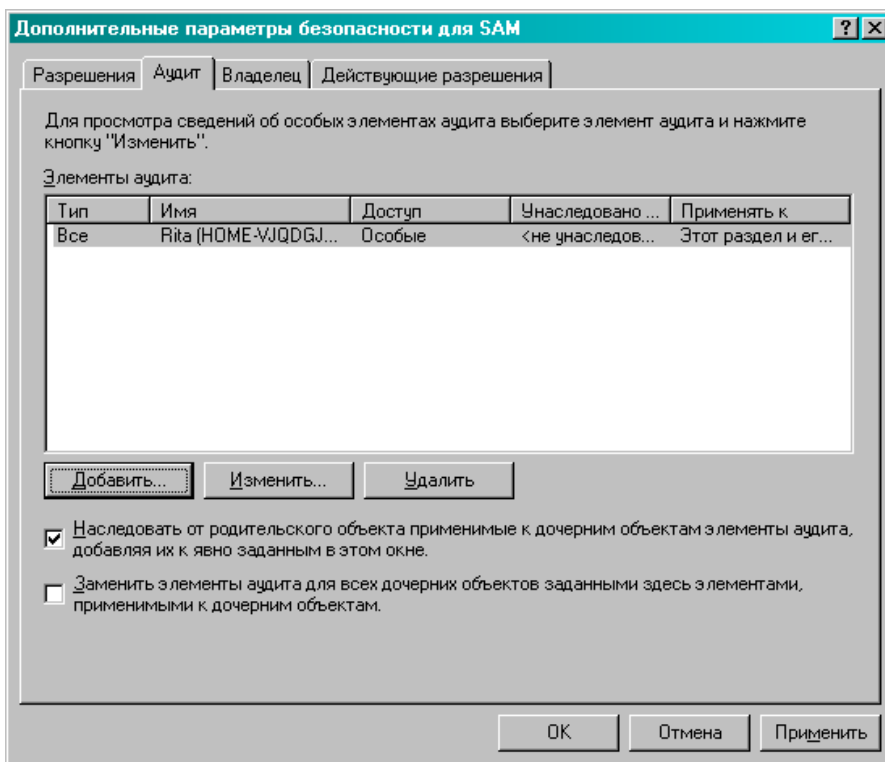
Дополнительные параметры безопасности для SAM

? X

Разрешения | Аудит | Владелец | Действующие разрешения

Для просмотра сведений об особых элементах аудита выберите элемент аудита и нажмите кнопку "Изменить".

Элементы аудита:

| Тип | Имя | Доступ | Унаследовано ... | Применять к |
|---|---|---|---|---|
| Все | Rita (HOME-VJQDGJ... | Особые | <не унаследов... | Этот раздел и ег... |

Добавить... | Изменить... | Удалить

Наследовать от родительского объекта применимые к дочерним объектам элементы аудита, добавляя их к явно заданным в этом окне.

Заменить элементы аудита для всех дочерних объектов заданными здесь элементами, применимыми к дочерним объектам.

OK | Отмена | Применить